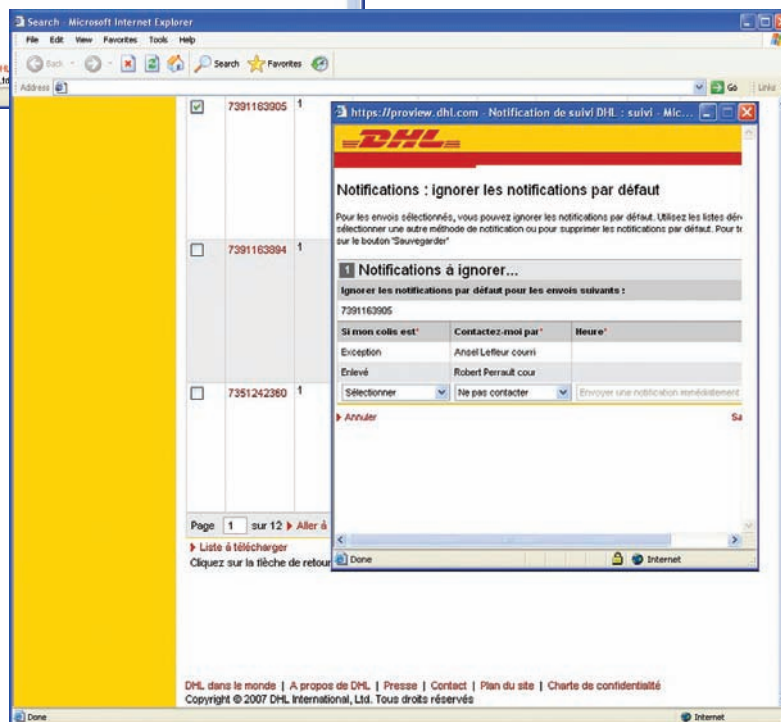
Search - Microsoft Internet Explorer
File Edit View Favorites Tools Help
Back Search Favorites
Address
Go Links

7391163905 1
7391163894 1
7351242360 1

Page 1 sur 12 ▸ Aller à
▸ Liste à télécharger
Cliquez sur la flèche de retour

https://proview.dhl.com - Notification de suivi DHL : suivi - Mic...

DHL

Notifications : ignorer les notifications par défaut

Pour les envois sélectionnés, vous pouvez ignorer les notifications par défaut. Utilisez les listes dér sélectionner une autre méthode de notification ou pour supprimer les notifications par défaut. Pour te sur le bouton "Sauvegarder"

1 Notifications à ignorer...

Ignorer les notifications par défaut pour les envois suivants :

7391163905

| Si mon colis est* | Contactez-moi par* | Heure* |
|---|---|---|
| Exception | Ansel Lefleur courri | |
| Enlevé | Robert Perrault cour | |
| Sélectionner | Ne pas contacter | Envoyer une notification immédiatement |

▸ Annuler
Sa

Done
Internet

DHL dans le monde | A propos de DHL | Presse | Contact | Plan du site | Charte de confidentialité
Copyright © 2007 DHL International, Ltd. Tous droits réservés

Done
Internet